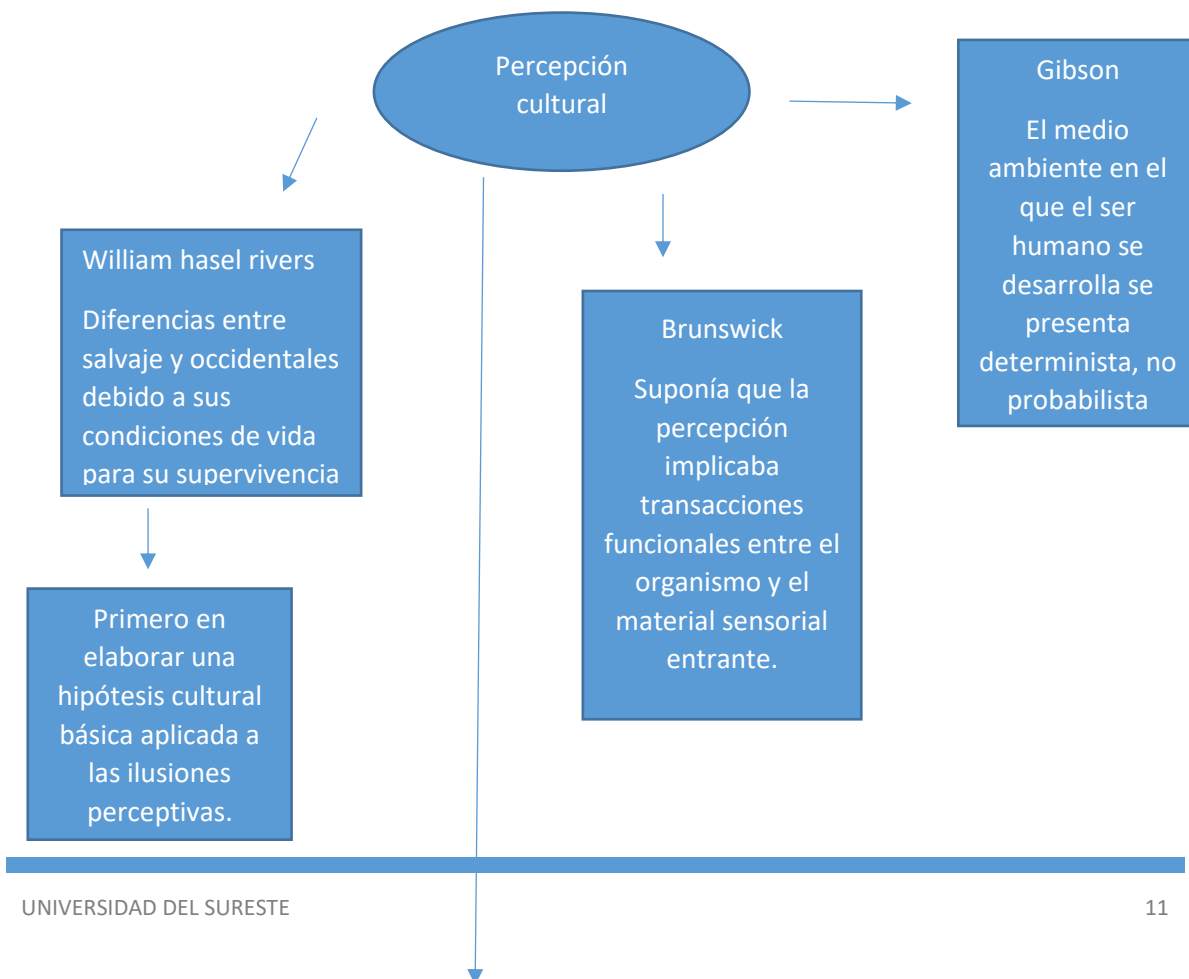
Percepción cultural

William hasel rivers

Diferencias entre salvaje y occidentales debido a sus condiciones de vida para su supervivencia

Primero en elaborar una hipótesis cultural básica aplicada a las ilusiones perceptivas.

Brunswick

Suponía que la percepción implicaba transacciones funcionales entre el organismo y el material sensorial entrante.

Gibson

El medio ambiente en el que el ser humano se desarrolla se presenta determinista, no probabilista

UNIVERSIDAD DEL SURESTE

11